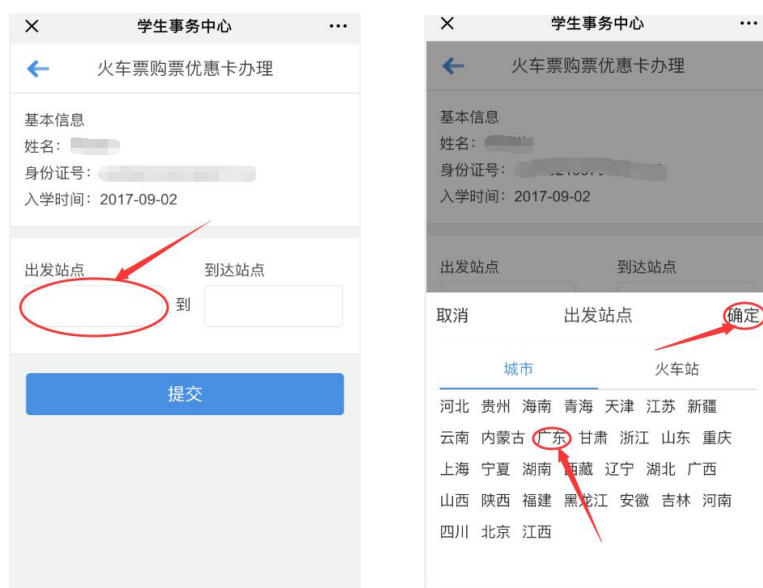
×
学生事务中心
···

火车票购票优惠卡办理

基本信息
姓名：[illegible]
身份证号：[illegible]
入学时间：2017-09-02

出发站点
到达站点
到

提交

×
学生事务中心
···

火车票购票优惠卡办理

基本信息
姓名：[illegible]
身份证号：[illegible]
入学时间：2017-09-02

出发站点
到达站点

取消
出发站点
确定

城市
火车站

河北 贵州 海南 青海 天津 江苏 新疆
云南 内蒙古 广东 甘肃 浙江 山东 重庆
上海 宁夏 湖南 西藏 辽宁 湖北 广西
山西 陕西 福建 黑龙江 安徽 吉林 河南
四川 北京 江西